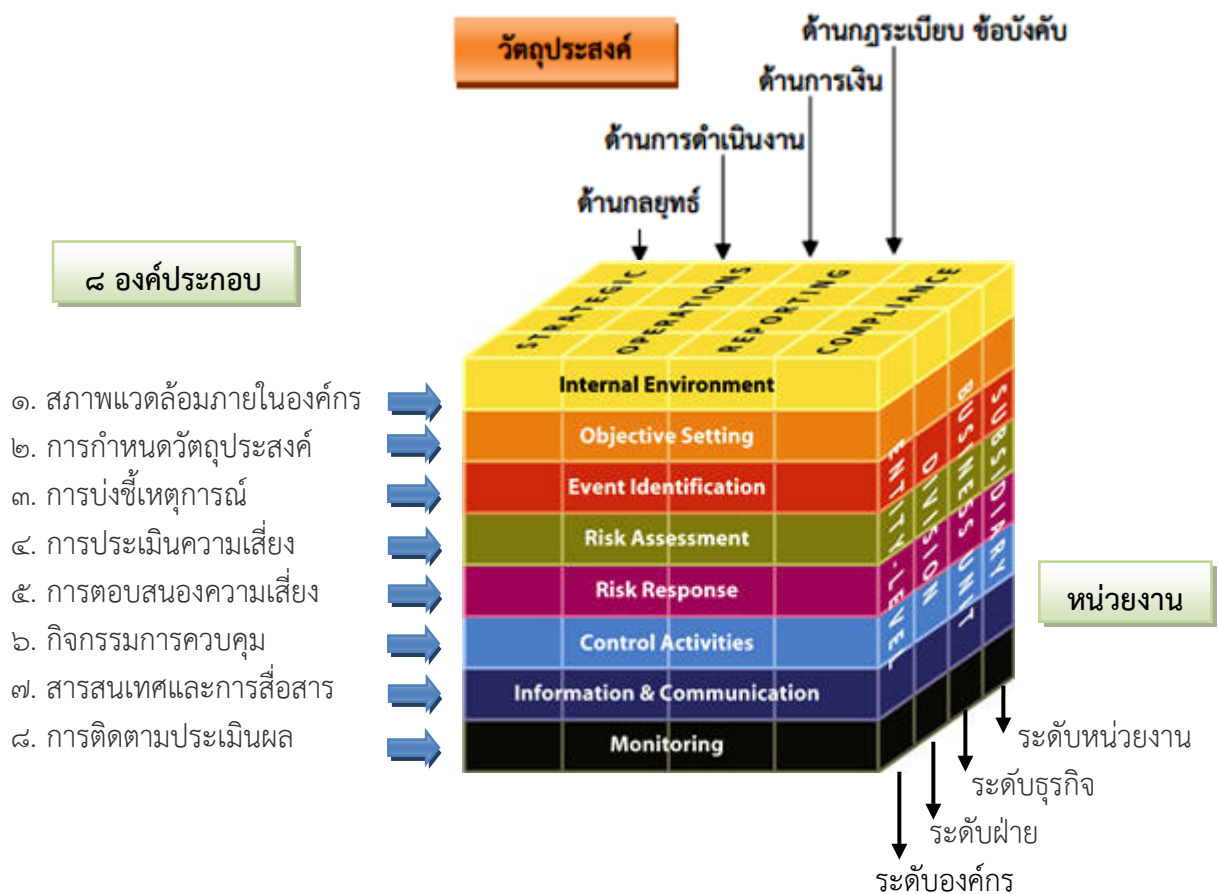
วัตถุประสงค์

ด้านกฎระเบียบ ข้อบังคับ

ด้านการเงิน

ด้านการดำเนินงาน

ด้านกลยุทธ์

๘ องค์ประกอบ

STRATEGIC OPERATIONS REPORTING COMPLIANCE

๑. สภาพแวดล้อมภายในองค์กร
๒. การกำหนดวัตถุประสงค์
๓. การบ่งชี้เหตุการณ์
๔. การประเมินความเสี่ยง
๕. การตอบสนองความเสี่ยง
๖. กิจกรรมการควบคุม
๗. สารสนเทศและการสื่อสาร
๘. การติดตามประเมินผล

Internal Environment
Objective Setting
Event Identification
Risk Assessment
Risk Response
Control Activities
Information & Communication
Monitoring

ENTITY-LEVEL DIVISION BUSINESS UNIT SUBSIDIARY

หน่วยงาน

ระดับหน่วยงาน
ระดับธุรกิจ
ระดับฝ่าย
ระดับองค์กร